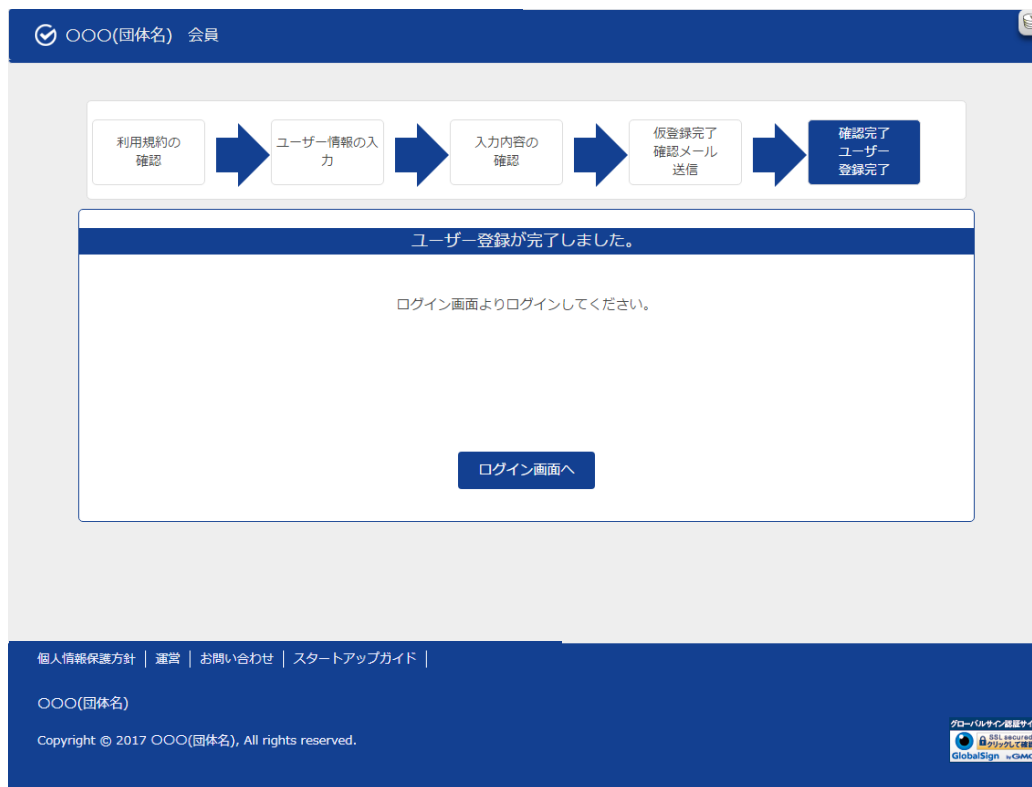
○○○(団体名)　会員

利用規約の確認

ユーザー情報の入力

入力内容の確認

仮登録完了
確認メール
送信

確認完了
ユーザー
登録完了

ユーザー登録が完了しました。

ログイン画面よりログインしてください。

ログイン画面へ

個人情報保護方針 | 運営 | お問い合わせ | スタートアップガイド |

○○○(団体名)

Copyright © 2017 ○○○(団体名), All rights reserved.

グローバルサイン認証サイ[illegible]
SSL secured
クリックして確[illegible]
GlobalSign by GMO